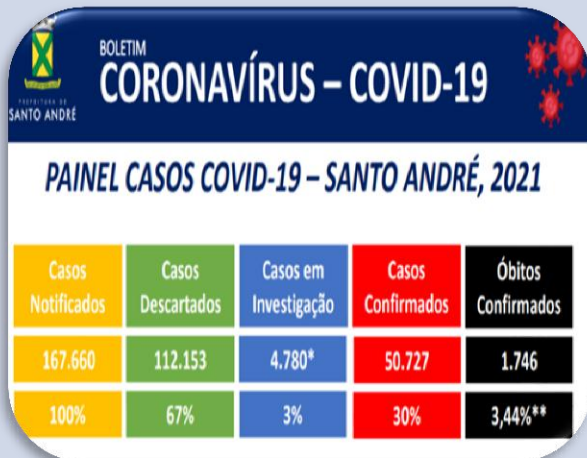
PREFEITURA DE SANTO ANDRÉ

BOLETIM

CORONAVÍRUS – COVID-19

PAINEL CASOS COVID-19 – SANTO ANDRÉ, 2021

| Casos Notificados | Casos Descartados | Casos em Investigação | Casos Confirmados | Óbitos Confirmados |
|---|---|---|---|---|
| 167.660 | 112.153 | 4.780* | 50.727 | 1.746 |
| 100% | 67% | 3% | 30% | 3,44%** |